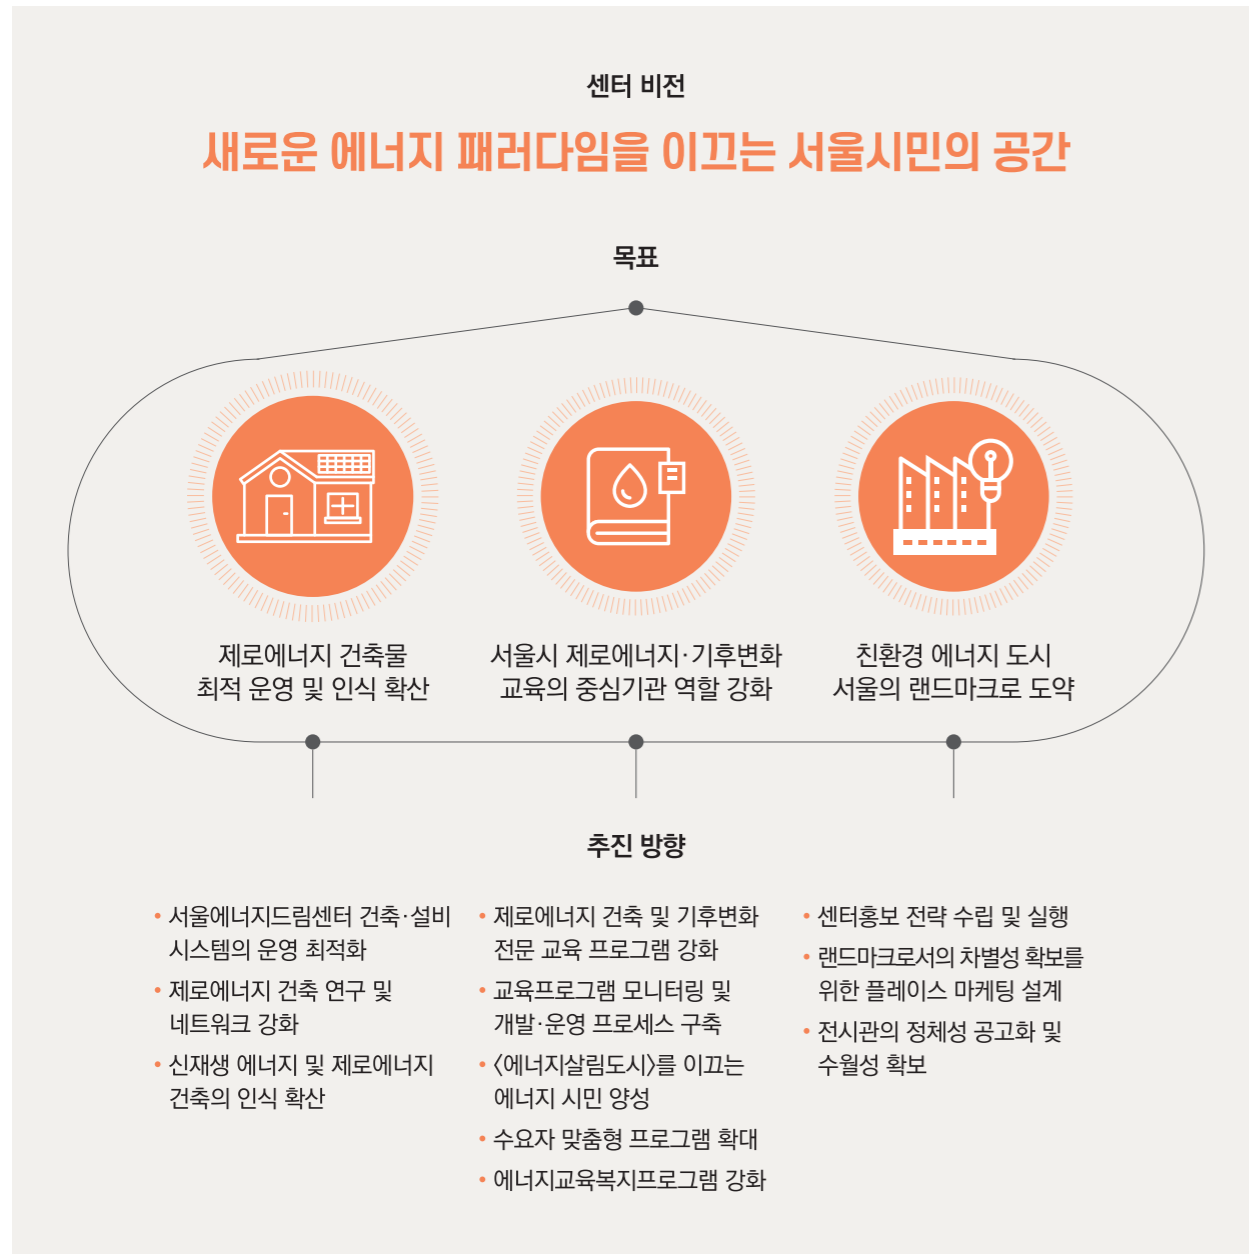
센터 비전

새로운 에너지 패러다임을 이끄는 서울시민의 공간

목표

제로에너지 건축물 최적 운영 및 인식 확산

서울시 제로에너지·기후변화 교육의 중심기관 역할 강화

친환경 에너지 도시 서울의 랜드마크로 도약

추진 방향

• 서울에너지드림센터 건축·설비 시스템의 운영 최적화
• 제로에너지 건축 연구 및 네트워크 강화
• 신재생 에너지 및 제로에너지 건축의 인식 확산

• 제로에너지 건축 및 기후변화 전문 교육 프로그램 강화
• 교육프로그램 모니터링 및 개발·운영 프로세스 구축
• 〈에너지살림도시〉를 이끄는 에너지 시민 양성
• 수요자 맞춤형 프로그램 확대
• 에너지교육복지프로그램 강화

• 센터홍보 전략 수립 및 실행
• 랜드마크로서의 차별성 확보를 위한 플레이스 마케팅 설계
• 전시관의 정체성 공고화 및 수월성 확보